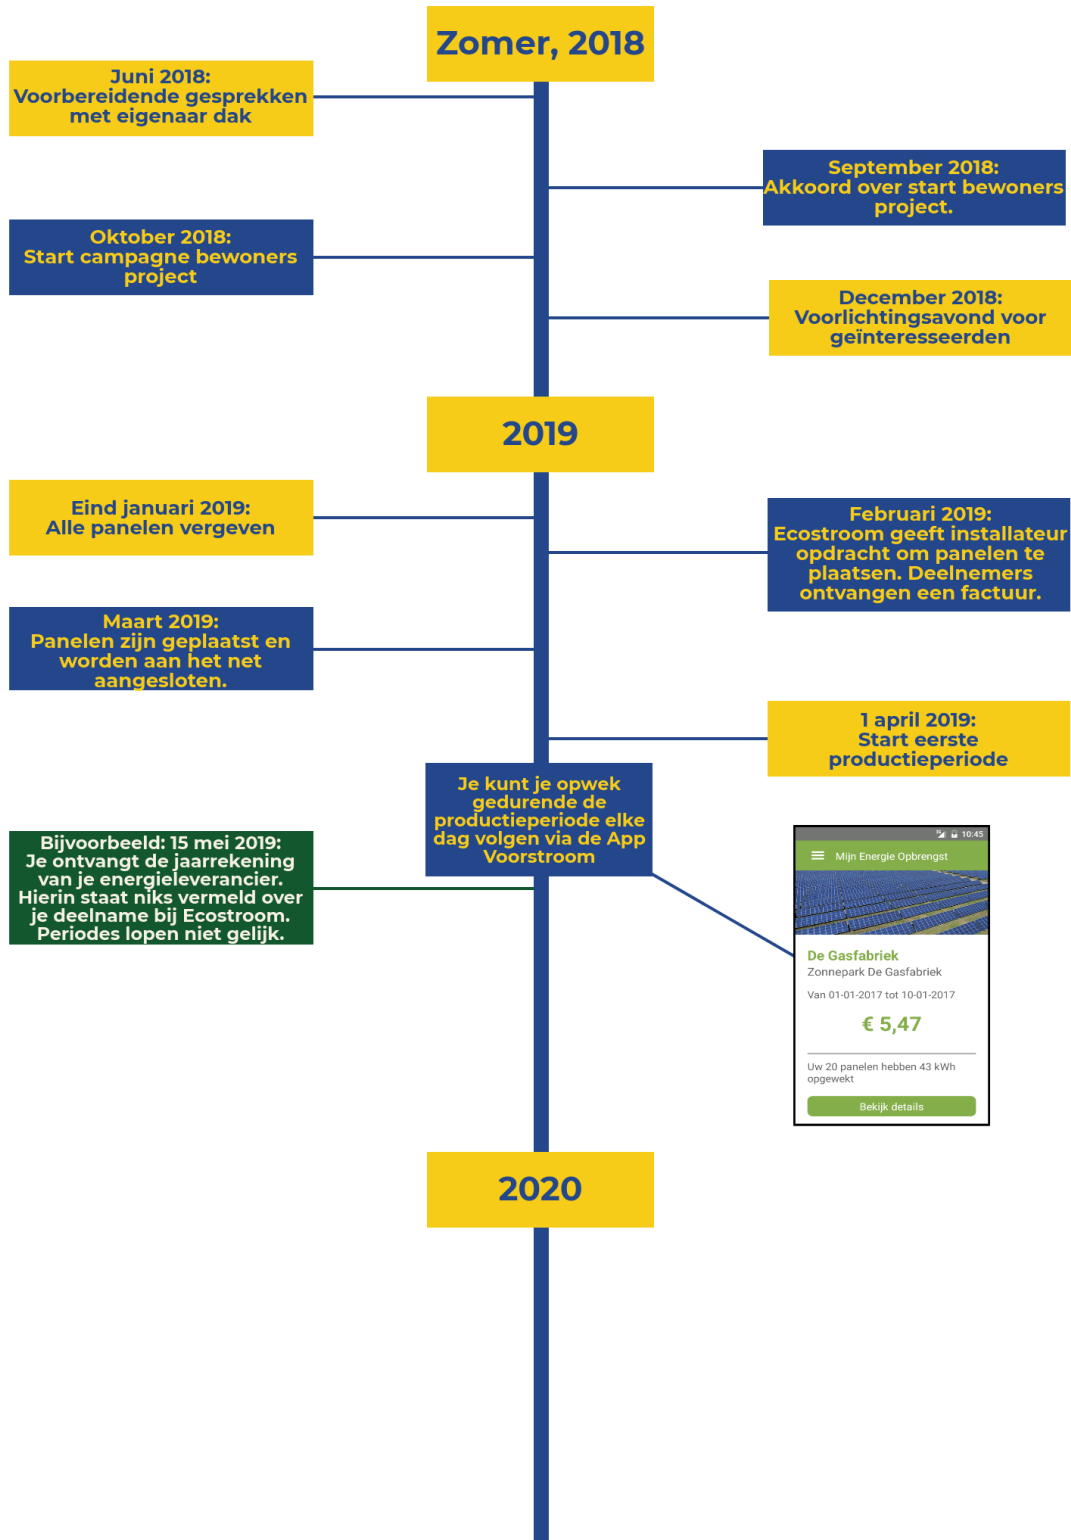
Zomer, 2018

Juni 2018:
Voorbereidende gesprekken met eigenaar dak

September 2018:
Akkoord over start bewoners project.

Oktober 2018:
Start campagne bewoners project

December 2018:
Voorlichtingsavond voor geïnteresseerden

2019

Eind januari 2019:
Alle panelen vergeven

Februari 2019:
Ecostroom geeft installateur opdracht om panelen te plaatsen. Deelnemers ontvangen een factuur.

Maart 2019:
Panelen zijn geplaatst en worden aan het net aangesloten.

1 april 2019:
Start eerste productieperiode

Je kunt je opwek gedurende de productieperiode elke dag volgen via de App Voorstroom

Bijvoorbeeld: 15 mei 2019:
Je ontvangt de jaarrekening van je energieleverancier. Hierin staat niks vermeld over je deelname bij Ecostroom. Periodes lopen niet gelijk.

10:45

Mijn Energie Opbrengst

De Gasfabriek
Zonnepark De Gasfabriek

Van 01-01-2017 tot 10-01-2017

€ 5,47

Uw 20 panelen hebben 43 kWh opgewekt

Bekijk details

2020